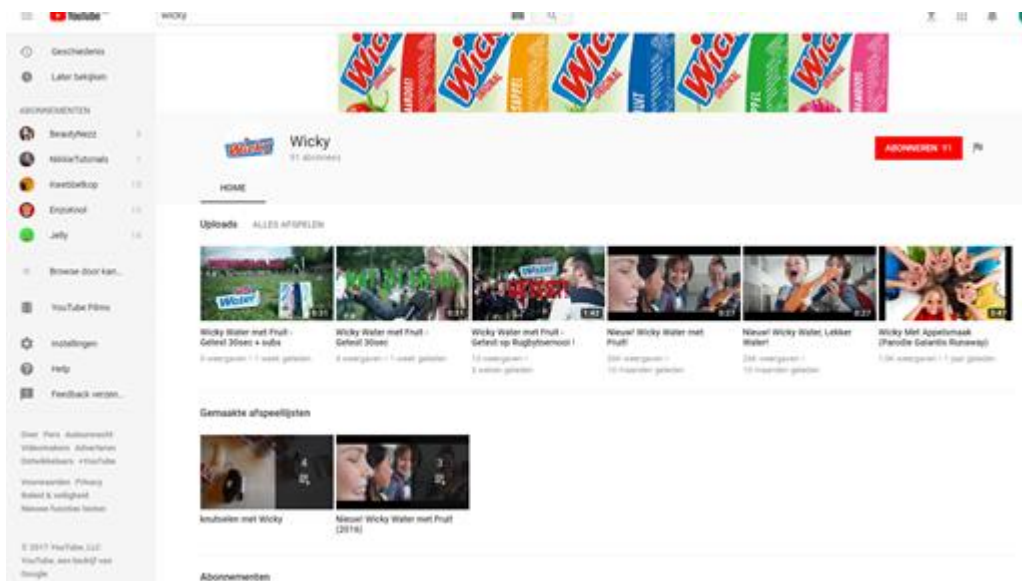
YouTube

wicky

Geschiedenis
Later bekijken

ABONNEMENTEN
BeautyNezz
NikkieTutorials
Kwebbelkop
Enzoknol
Jelly

Browse door kan...

YouTube Films

Instellingen
Help
Feedback verzen...

Over Pers Auteursrecht Videomakers Adverteren Ontwikkelaars +YouTube

Voorwaarden Privacy Beleid & veiligheid Nieuwe functies testen

© 2017 YouTube, LLC YouTube, een bedrijf van Google

Wicky

Wicky
91 abonnees

ABONNEREN 91

HOME

Uploads ALLES AFSPELEN

Wicky Water met Fruit - Getest 30sec + subs
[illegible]

Wicky Water met Fruit - Getest 30sec
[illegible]

Wicky Water met Fruit - Getest op Rugbytoernooi !
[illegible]

Nieuw! Wicky Water met Fruit!
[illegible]

Nieuw! Wicky Water, Lekker Water!
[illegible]

Wicky Met Appelsmaak (Parodie Galantis Runaway)
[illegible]

Gemaakte afspeellijsten

knutselen met Wicky

Nieuw! Wicky Water met Fruit (2016)

Abonnementen